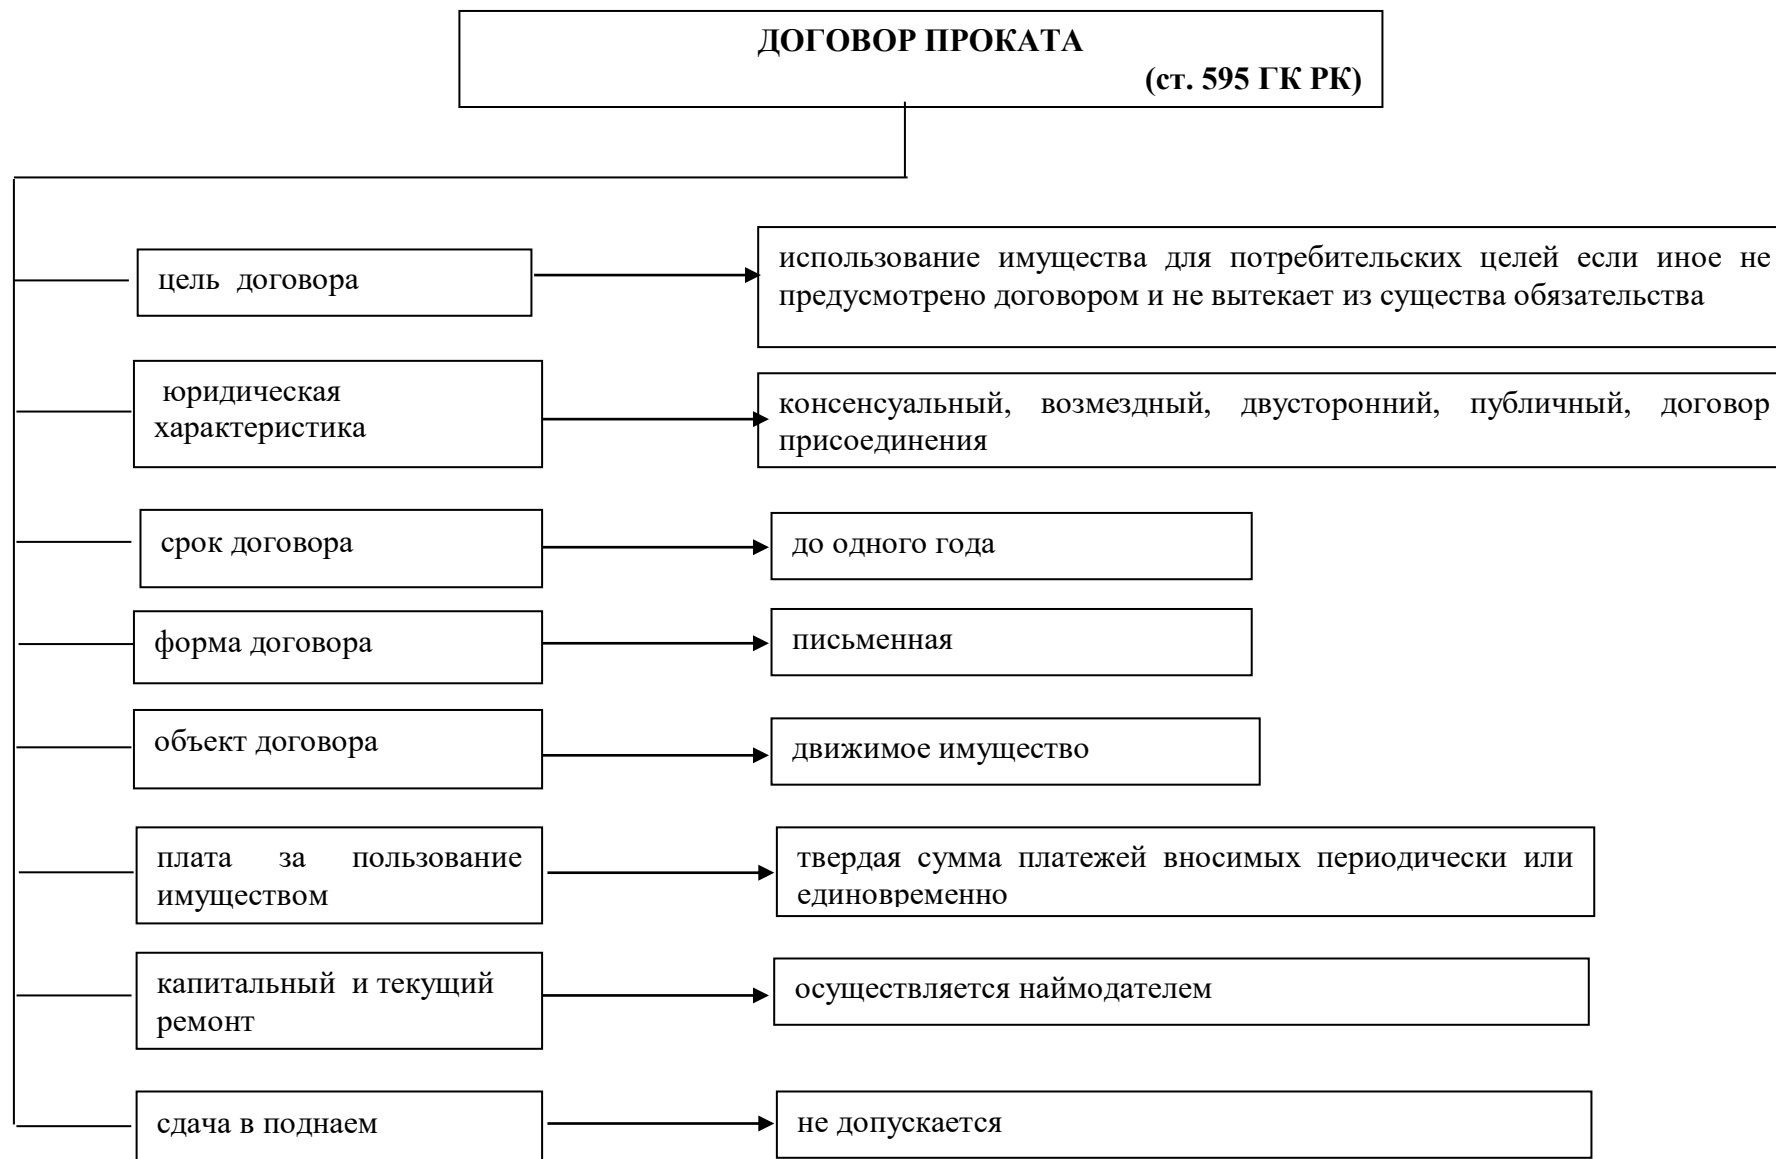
ДОГОВОР ПРОКАТА
(ст. 595 ГК РК)

цель договора

использование имущества для потребительских целей если иное не предусмотрено договором и не вытекает из существа обязательства

юридическая характеристика

консенсуальный, возмездный, двусторонний, публичный, договор присоединения

срок договора

до одного года

форма договора

письменная

объект договора

движимое имущество

плата за пользование имуществом

твердая сумма платежей вносимых периодически или единовременно

капитальный и текущий ремонт

осуществляется наймодателем

сдача в поднаем

не допускается